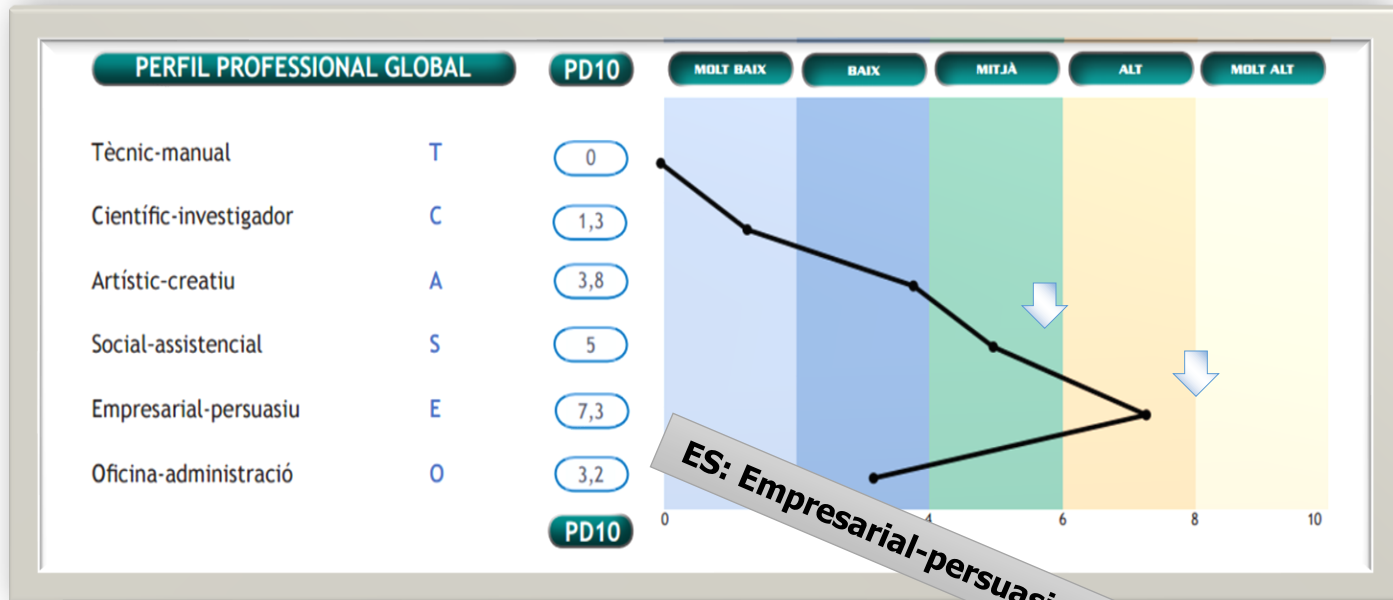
PERFIL PROFESSIONAL GLOBAL

PD10

MOLT BAIX | BAIX | MITJÀ | ALT | MOLT ALT

| | | |
|---|---|---|
| Tècnic-manual | T | 0 |
| Científic-investigador | C | 1,3 |
| Artístic-creatiu | A | 3,8 |
| Social-assistencial | S | 5 |
| Empresarial-persuasiu | E | 7,3 |
| Oficina-administració | O | 3,2 |

PD10

0 4 6 8 10

ES: Empresarial-persuasi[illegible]